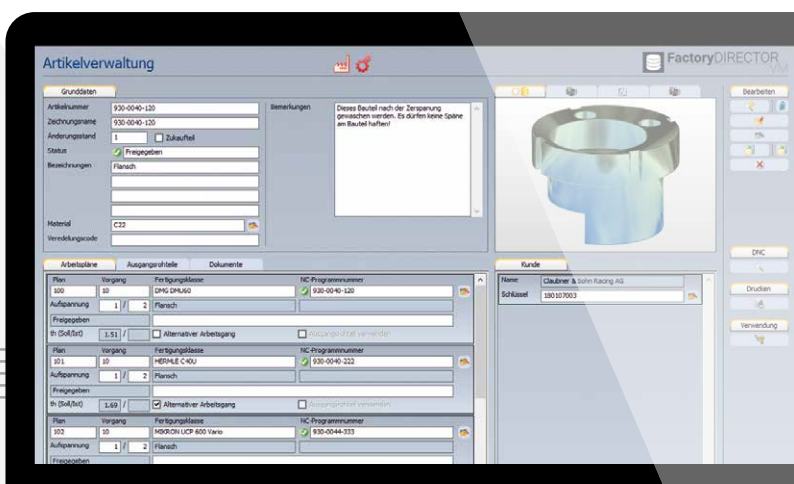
Artikelverwaltung

FactoryDIRECTOR VM

Grunddaten

Artikelnummer 930-0040-120
Zeichnungsname 930-0040-120
Änderungsstand 1 Zukaufteil
Status Freigegeben
Bezeichnungen Flansch

Material C22
Veredelungscode

Bemerkungen Dieses Bauteil nach der Zerspanung gewaschen werden. Es dürfen keine Späne am Bauteil haften!

Bearbeiten

Arbeitspläne Ausgangsrohteile Dokumente

Plan 100 Vorgang 10 Fertigungsklasse DMG DMU60 NC-Programmnummer 930-0040-120
Aufspannung 1 / 2 Flansch
Freigegeben
th (Soll/Ist) 1.51 / Alternativer Arbeitsgang Ausgangsrohteil verwenden

Plan 101 Vorgang 10 Fertigungsklasse HERMLE C40U NC-Programmnummer 930-0040-222
Aufspannung 1 / 2 Flansch
Freigegeben
th (Soll/Ist) 1.69 / Alternativer Arbeitsgang Ausgangsrohteil verwenden

Plan 102 Vorgang 10 Fertigungsklasse MIKRON UCP 600 Vario NC-Programmnummer 930-0044-333
Aufspannung 1 / 2 Flansch
Freigegeben

Kunde
Name Claubner & Sohn Racing AG
Schlüssel 180107003

DNC

Drucken

Verwendung